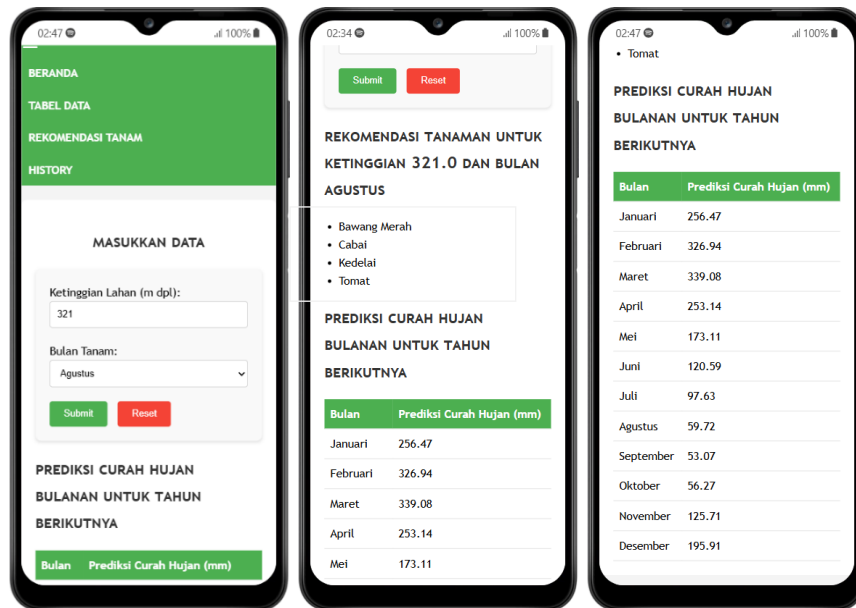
02:47 100%

BERANDA
TABEL DATA
REKOMENDASI TANAM
HISTORY

MASUKKAN DATA

Ketinggian Lahan (m dpl):
321

Bulan Tanam:
Agustus

Submit Reset

PREDIKSI CURAH HUJAN BULANAN UNTUK TAHUN BERIKUTNYA

| Bulan | Prediksi Curah Hujan (mm) |
|---|---|

02:34 100%

Submit Reset

REKOMENDASI TANAMAN UNTUK KETINGGIAN 321.0 DAN BULAN AGUSTUS

- Bawang Merah
- Cabai
- Kedelai
- Tomat

PREDIKSI CURAH HUJAN BULANAN UNTUK TAHUN BERIKUTNYA

| Bulan | Prediksi Curah Hujan (mm) |
|---|---|
| Januari | 256.47 |
| Februari | 326.94 |
| Maret | 339.08 |
| April | 253.14 |
| Mei | 173.11 |

02:47 100%

- Tomat

PREDIKSI CURAH HUJAN BULANAN UNTUK TAHUN BERIKUTNYA

| Bulan | Prediksi Curah Hujan (mm) |
|---|---|
| Januari | 256.47 |
| Februari | 326.94 |
| Maret | 339.08 |
| April | 253.14 |
| Mei | 173.11 |
| Juni | 120.59 |
| Juli | 97.63 |
| Agustus | 59.72 |
| September | 53.07 |
| Oktober | 56.27 |
| November | 125.71 |
| Desember | 195.91 |